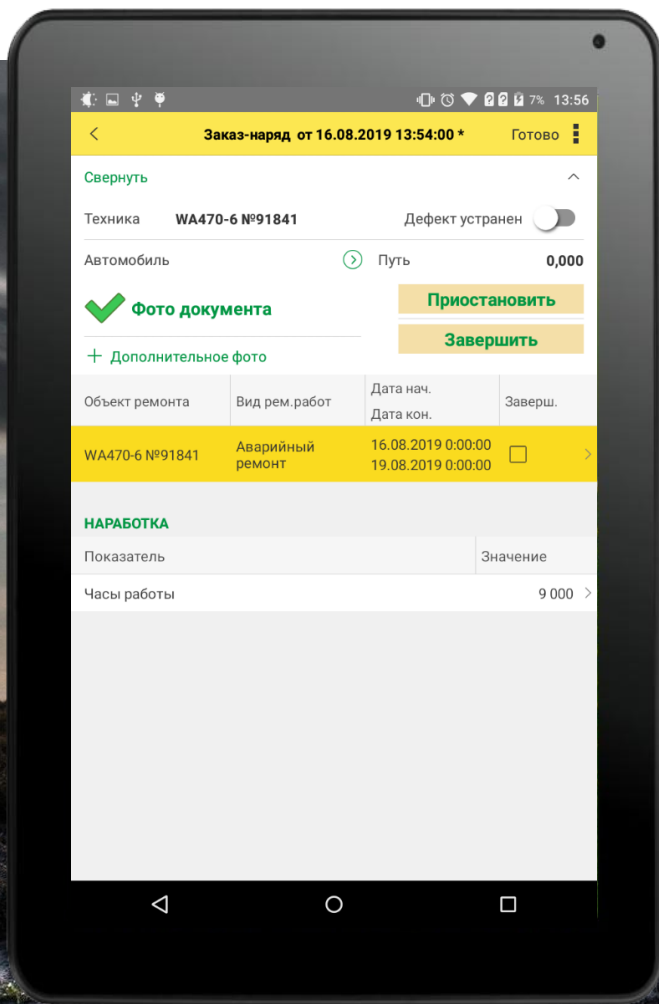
7% 13:56

Заказ-наряд от 16.08.2019 13:54:00 * Готово

Свернуть

Техника WA470-6 №91841 Дефект устранен

Автомобиль Путь 0,000

Фото документа

Приостановить

Завершить

+ Дополнительное фото

| Объект ремонта | Вид рем.работ | Дата нач. Дата кон. | Заверш. |
|---|---|---|---|
| WA470-6 №91841 | Аварийный ремонт | 16.08.2019 0:00:00 19.08.2019 0:00:00 | |

НАРАБОТКА

| Показатель | Значение |
|---|---|
| Часы работы | 9 000 |